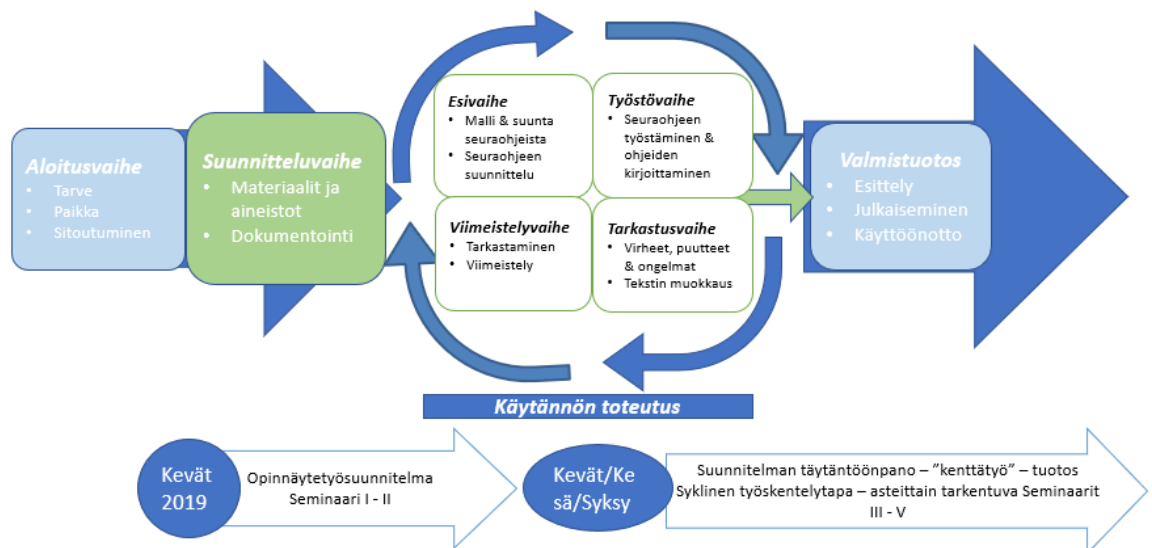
Aloitusvaihe
• Tarve
• Paikka
• Sitoutuminen

Suunnitteluvaihe
• Materiaalit ja aineistot
• Dokumentointi

Esivaihe
• Malli & suunta seuraohjeista
• Seuraohjeen suunnittelu

Työstövaihe
• Seuraohjeen työstäminen & ohjeiden kirjoittaminen

Viimeistelyvaihe
• Tarkastaminen
• Viimeistely

Tarkastusvaihe
• Virheet, puutteet & ongelmat
• Tekstin muokkaus

Valmistuotos
• Esittely
• Julkaiseminen
• Käyttöönotto

Käytännön toteutus

Kevät 2019

Opinnäytetyösuunnitelma
Seminaari I - II

Kevät/Kesä/Syksy

Suunnitelman täytäntöönpano – "kenttätyö" – tuotos
Syklinen työskentelytapa – asteittain tarkentuva Seminaarit III - V